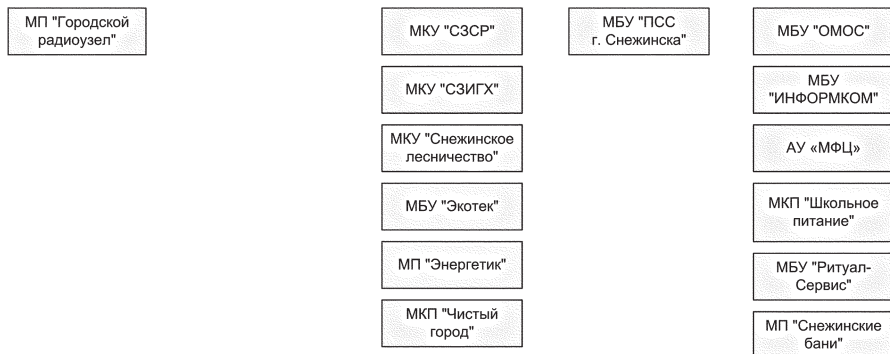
МП "Городской радиоузел"

МКУ "СЗСР"

МКУ "СЗИГХ"

МКУ "Снежинское лесничество"

МБУ "Экотек"

МП "Энергетик"

МКП "Чистый город"

МБУ "ПСС г. Снежинска"

МБУ "ОМОС"

МБУ "ИНФОРМКОМ"

АУ «МФЦ»

МКП "Школьное питание"

МБУ "Ритуал-Сервис"

МП "Снежинские бани"